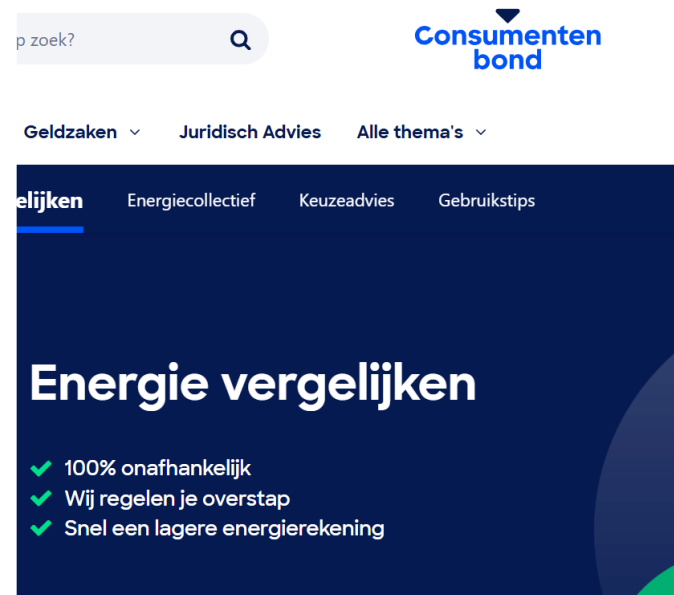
p zoek?

Consumentenbond

Geldzaken Juridisch Advies Alle thema's

elijken Energiecollectief Keuzeadvies Gebruikstips

Energie vergelijken

100% onafhankelijk
Wij regelen je overstap
Snel een lagere energierekening